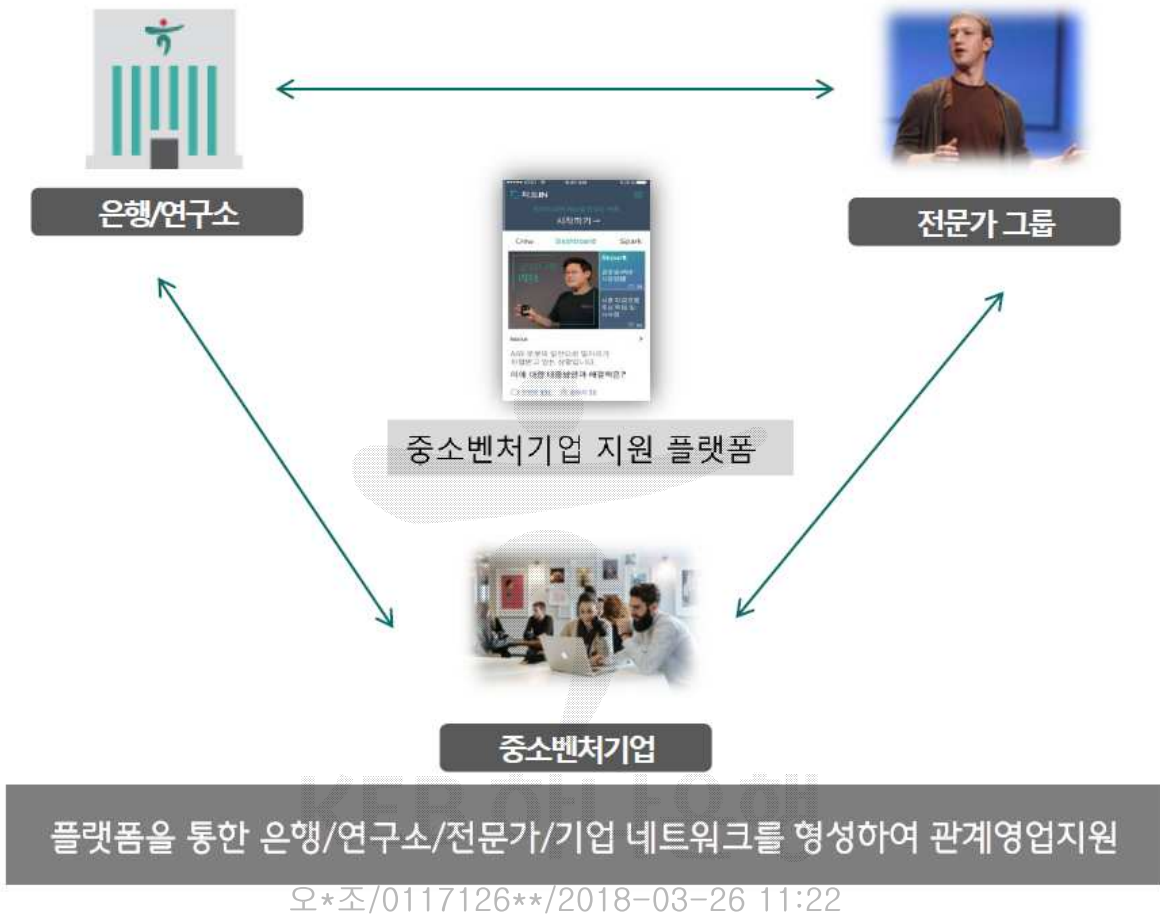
은행/연구소

전문가 그룹

Crew Dashboard Spark

중소벤처기업 지원 플랫폼

중소벤처기업

KEB 하나은행

플랫폼을 통한 은행/연구소/전문가/기업 네트워크를 형성하여 관계영업지원

오*조/0117126**/2018-03-26 11:22